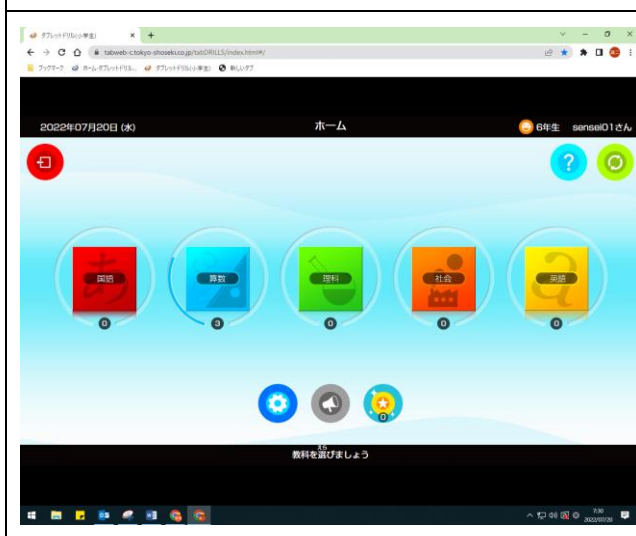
タブレットドリル(小学生)
tabweb-c.tokyo-shoseki.co.jp/tabDRILLS/index.html#/
ブックマーク ホーム-タブレットドリル... タブレットドリル(小学生) 新しいタブ

2022年07月20日 (水)
ホーム
6年生 sensei01さん

国語
0
算数
3
理科
0
社会
0
英語
0

0

えら
教科を選びましょう

7:30
2022/07/20